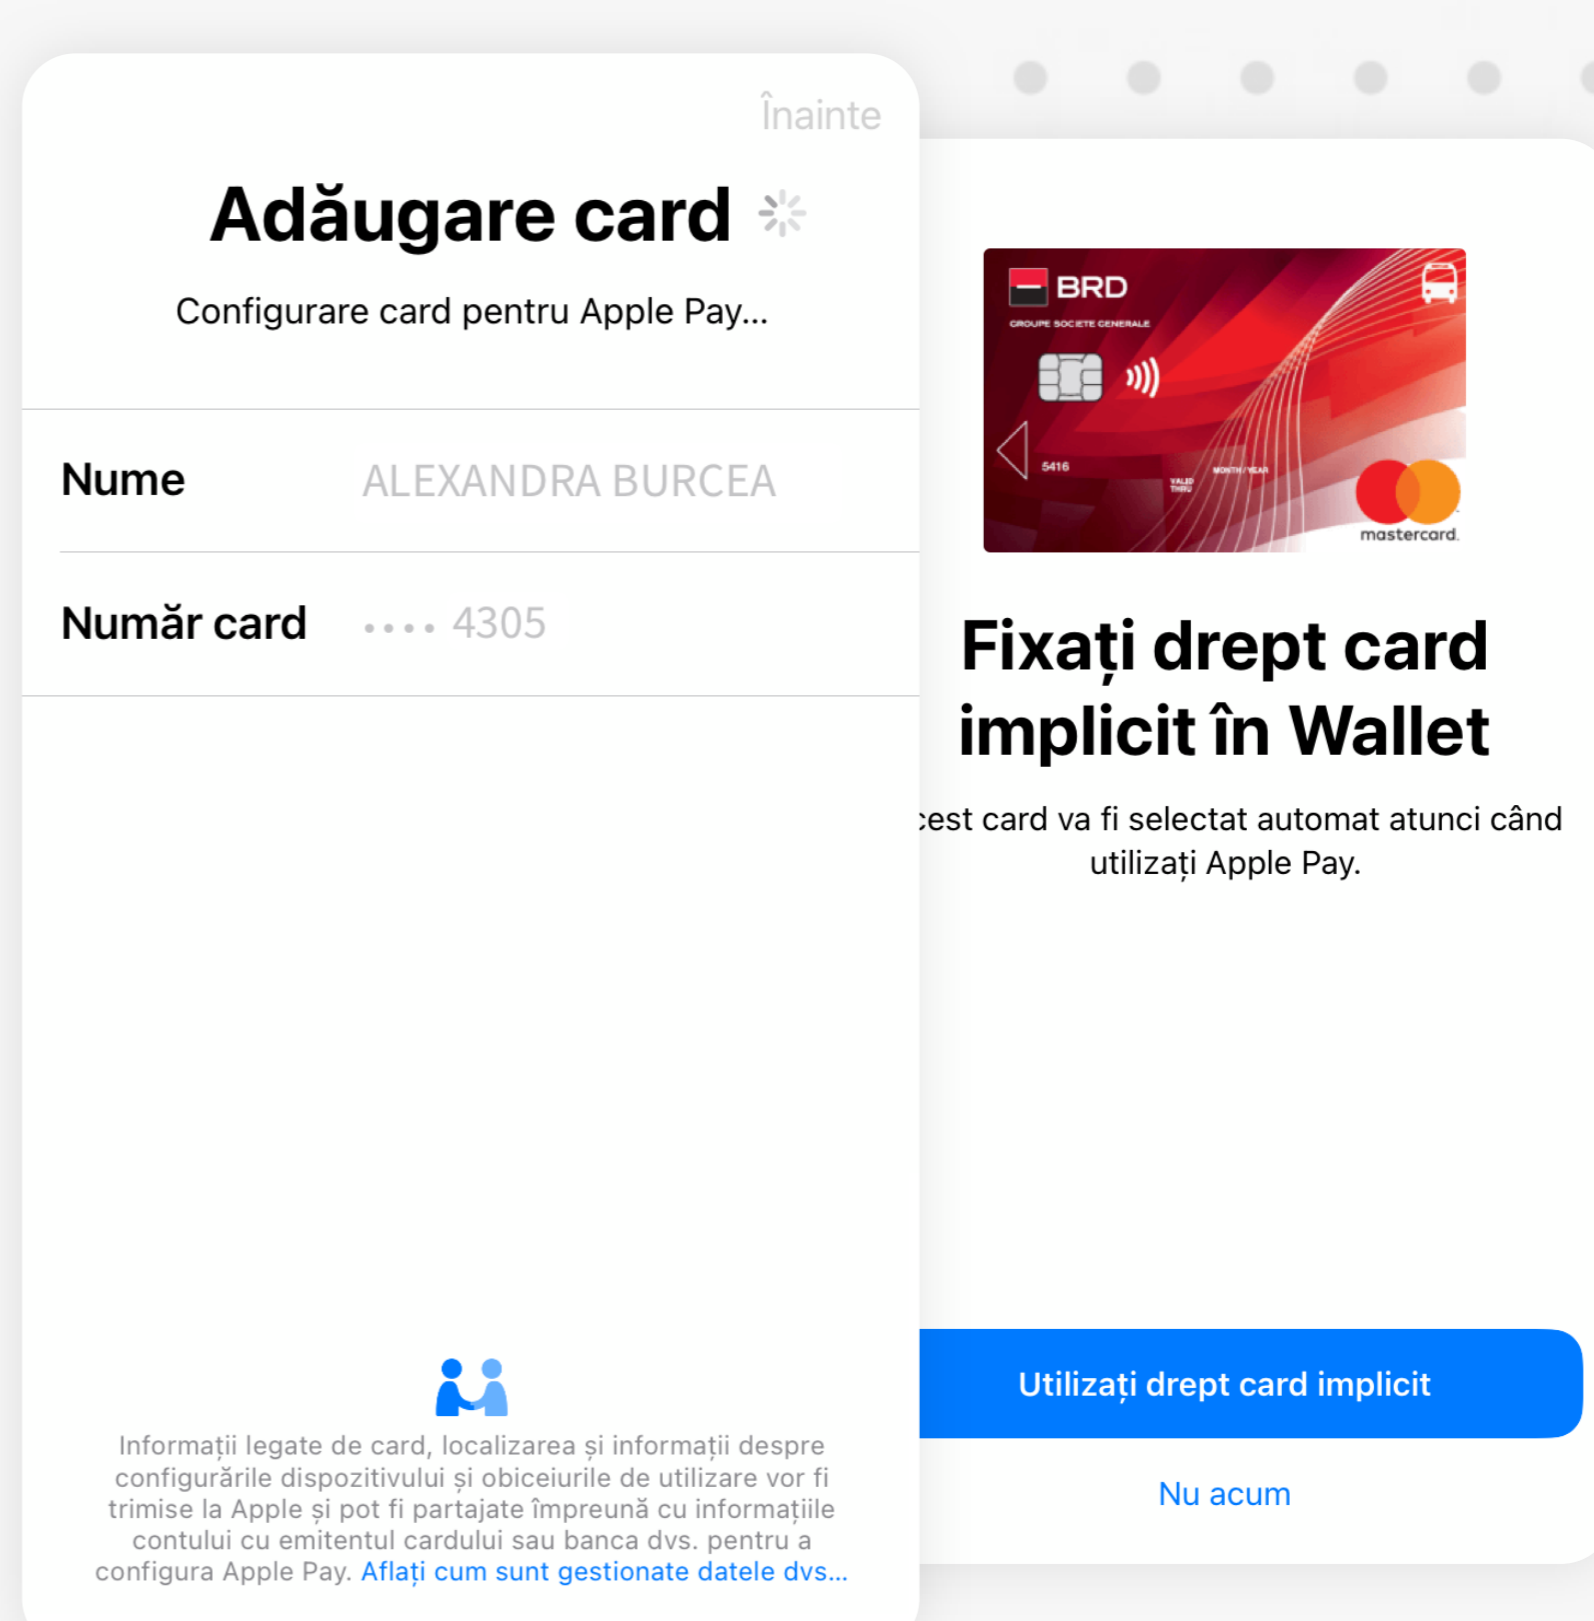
Înainte

Adăugare card

Configurare card pentru Apple Pay...

Nume ALEXANDRA BURCEA

Număr card •••• 4305

Informații legate de card, localizarea și informații despre configurările dispozitivului și obiceiurile de utilizare vor fi trimise la Apple și pot fi partajate împreună cu informațiile contului cu emitentul cardului sau banca dvs. pentru a configura Apple Pay. Aflați cum sunt gestionate datele dvs...

BRD
GROUPE SOCIETE GENERALE
5416
VALID THRU
MONTH / YEAR
mastercard

Fixați drept card implicit în Wallet

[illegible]cest card va fi selectat automat atunci când utilizați Apple Pay.

Utilizați drept card implicit

Nu acum